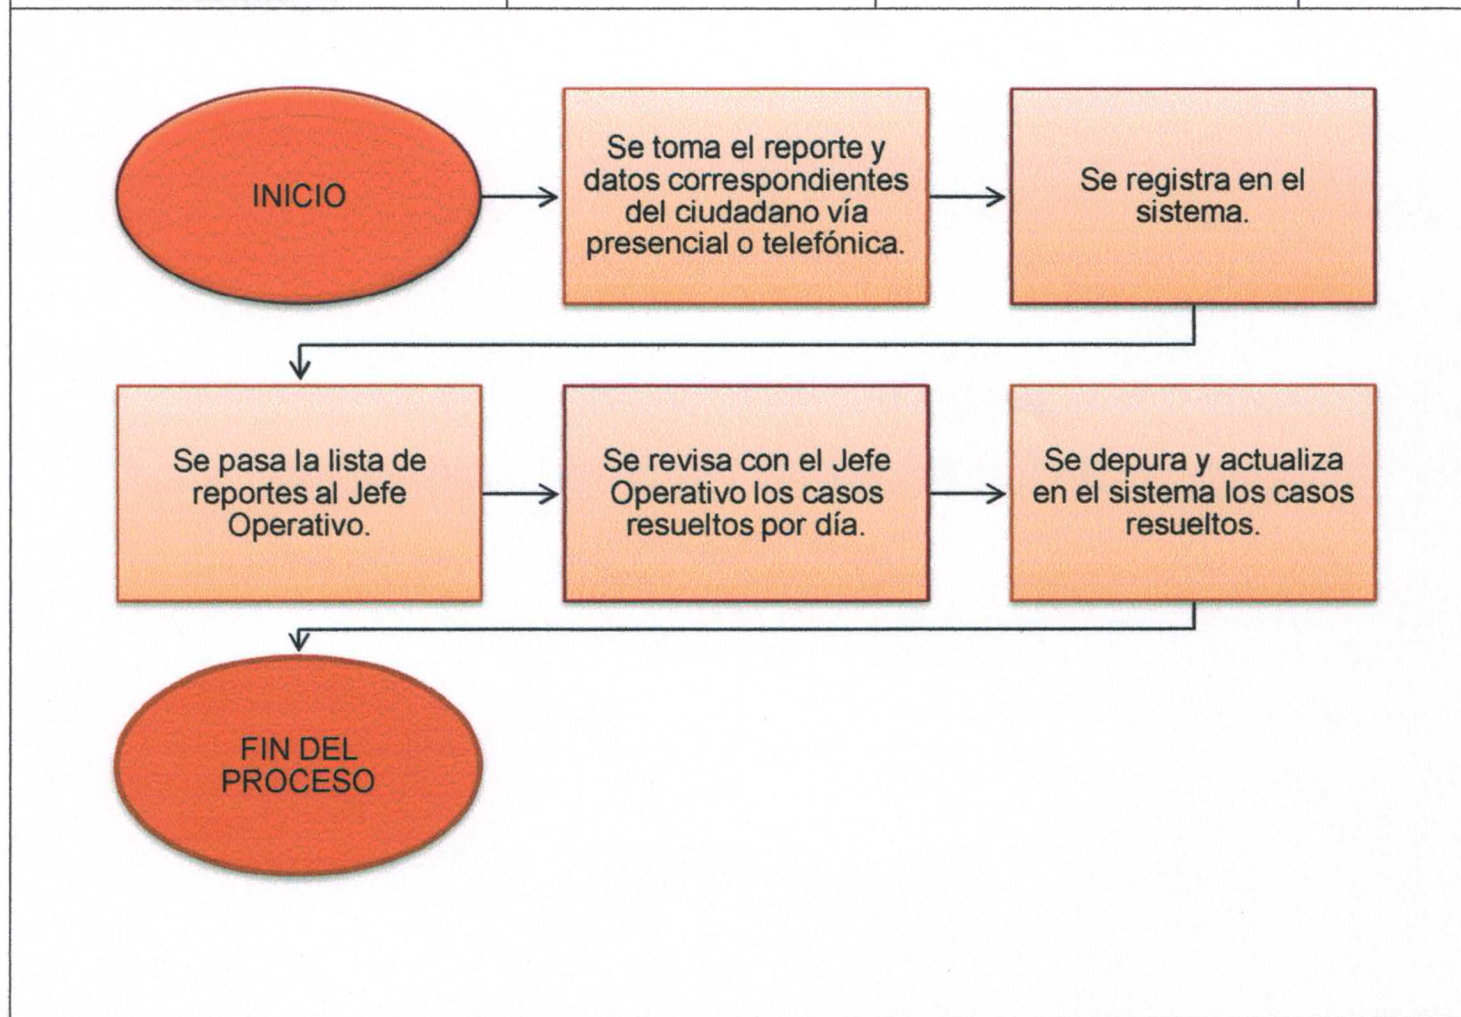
INICIO

Se toma el reporte y datos correspondientes del ciudadano vía presencial o telefónica.

Se registra en el sistema.

Se pasa la lista de reportes al Jefe Operativo.

Se revisa con el Jefe Operativo los casos resueltos por día.

Se depura y actualiza en el sistema los casos resueltos.

FIN DEL PROCESO